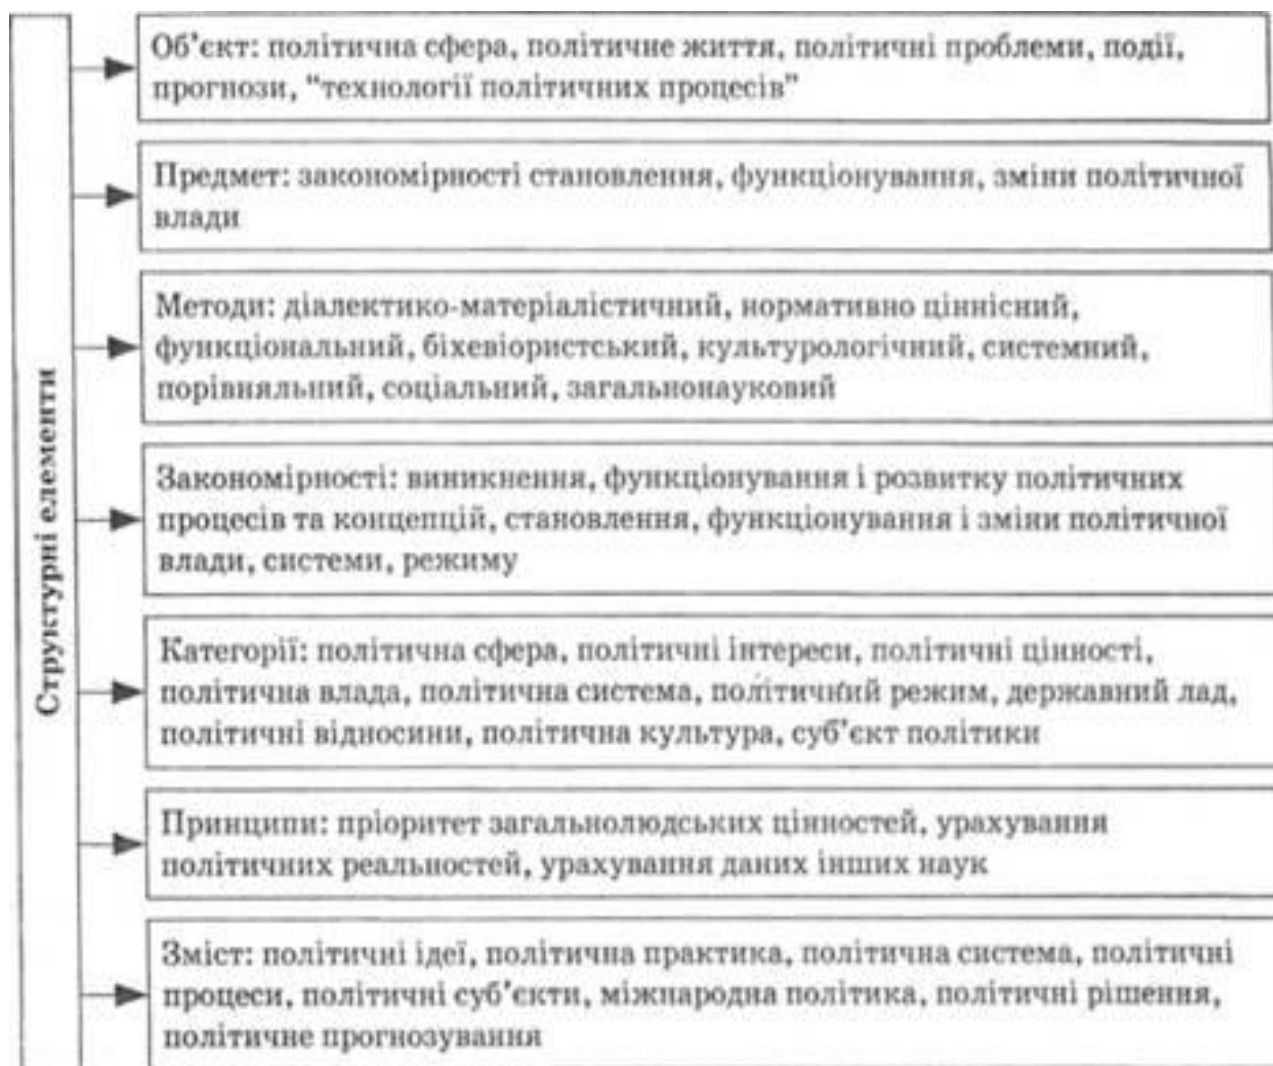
Структурні елементи

Об'єкт: політична сфера, політичне життя, політичні проблеми, події, прогнози, "технології політичних процесів"

Предмет: закономірності становлення, функціонування, зміни політичної влади

Методи: діалектико-матеріалістичний, нормативно ціннісний, функціональний, біхевіористський, культурологічний, системний, порівняльний, соціальний, загальнонауковий

Закономірності: виникнення, функціонування і розвитку політичних процесів та концепцій, становлення, функціонування і зміни політичної влади, системи, режиму

Категорії: політична сфера, політичні інтереси, політичні цінності, політична влада, політична система, політичний режим, державний лад, політичні відносини, політична культура, суб'єкт політики

Принципи: пріоритет загальнолюдських цінностей, урахування політичних реальностей, урахування даних інших наук

Зміст: політичні ідеї, політична практика, політична система, політичні процеси, політичні суб'єкти, міжнародна політика, політичні рішення, політичне прогнозування